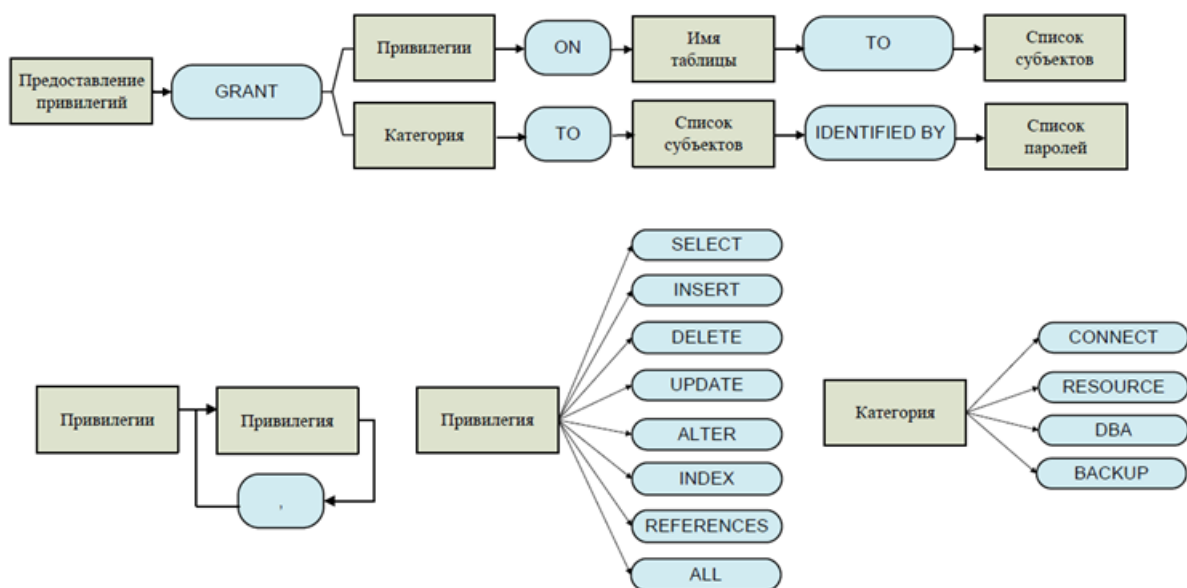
Предоставление привилегий

GRANT

Привилегии

ON

Имя таблицы

TO

Список субъектов

Категория

TO

Список субъектов

IDENTIFIED BY

Список паролей

Привилегии

Привилегия

,

Привилегия

SELECT

INSERT

DELETE

UPDATE

ALTER

INDEX

REFERENCES

ALL

Категория

CONNECT

RESOURCE

DBA

BACKUP